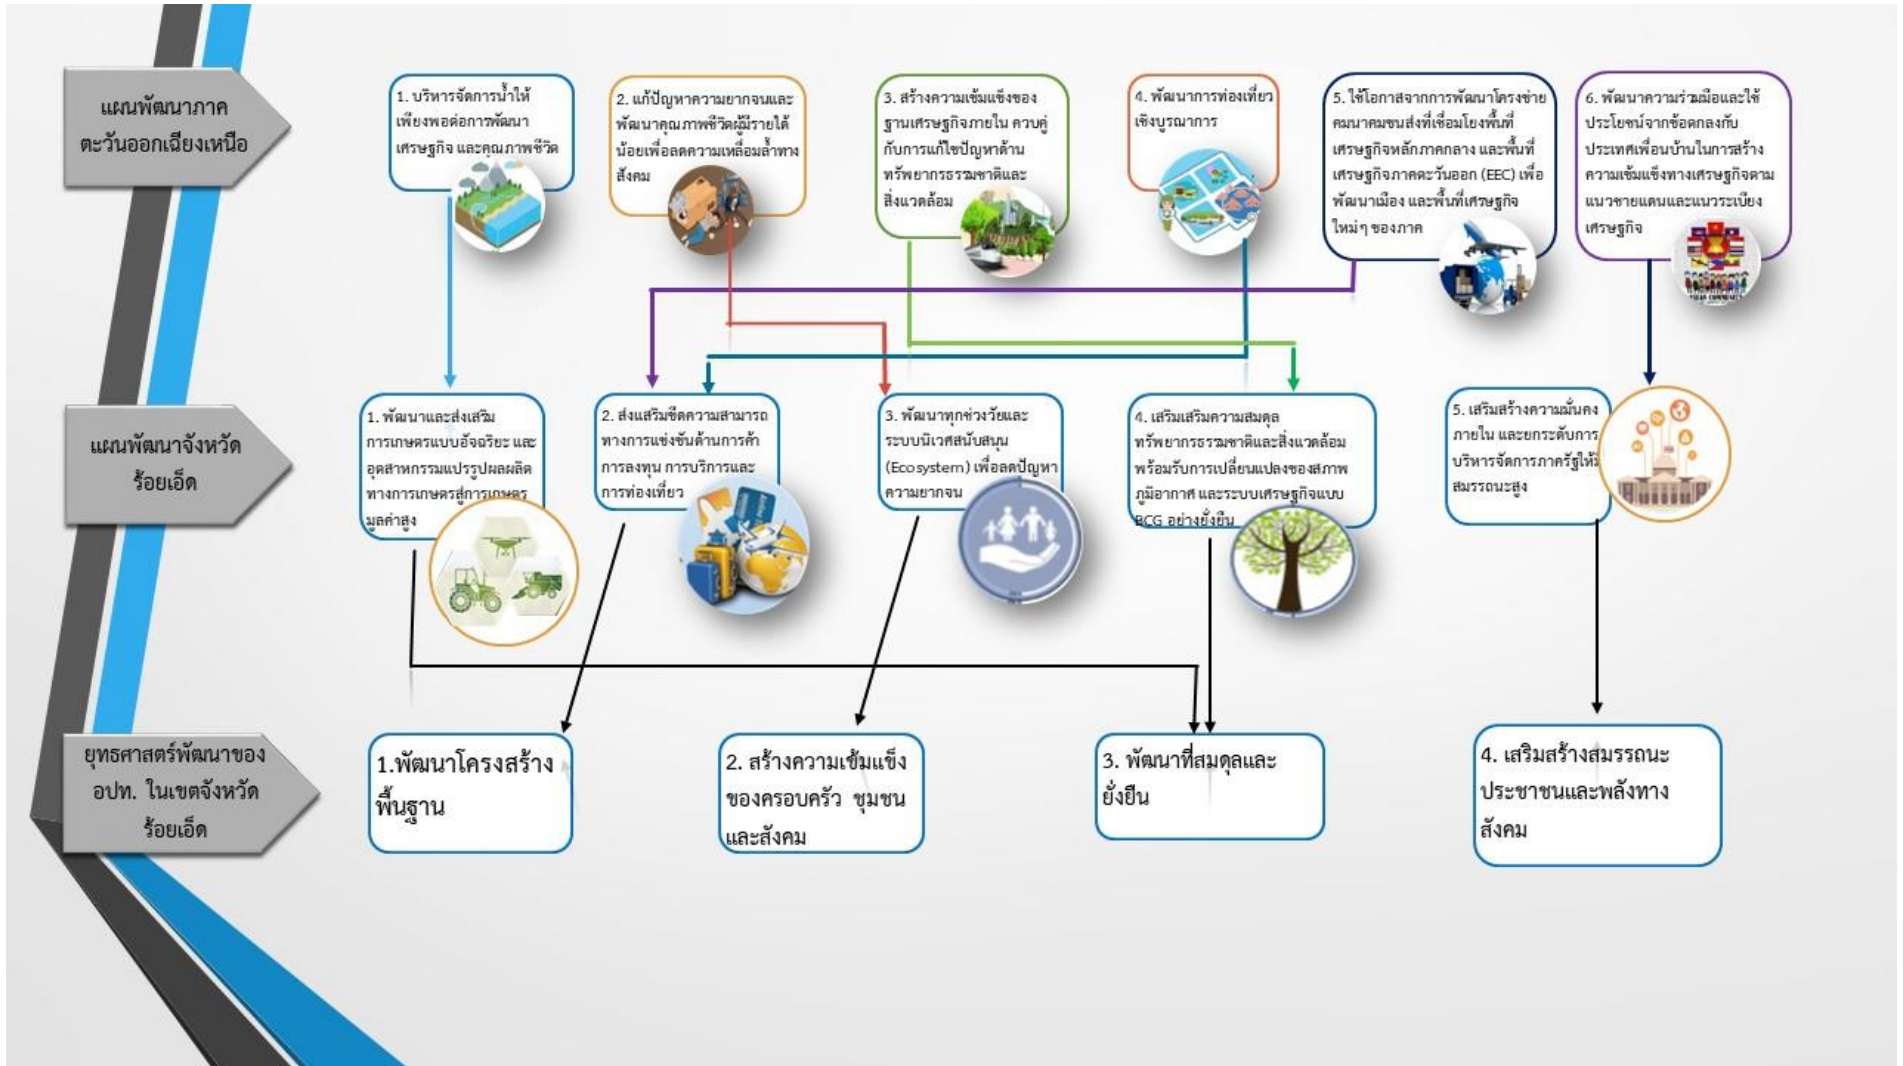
แผนพัฒนาภาคตะวันออกเฉียงเหนือ

1. บริหารจัดการน้ำให้เพียงพอต่อการพัฒนาเศรษฐกิจ และคุณภาพชีวิต

2. แก้ปัญหาความยากจนและพัฒนาคุณภาพชีวิตผู้มีรายได้น้อยเพื่อลดความเหลื่อมล้ำทางสังคม

3. สร้างความเข้มแข็งของฐานเศรษฐกิจภายใน ควบคู่กับการแก้ไขปัญหาด้านทรัพยากรธรรมชาติและสิ่งแวดล้อม

4. พัฒนาการท่องเที่ยวเชิงบูรณาการ

5. ใช้โอกาสจากการพัฒนาโครงข่ายคมนาคมขนส่งที่เชื่อมโยงพื้นที่เศรษฐกิจหลักภาคกลาง และพื้นที่เศรษฐกิจภาคตะวันออก (EEC) เพื่อพัฒนาเมือง และพื้นที่เศรษฐกิจใหม่ๆ ของภาค

6. พัฒนาความร่วมมือและใช้ประโยชน์จากข้อตกลงกับประเทศเพื่อนบ้านในการสร้างความเข้มแข็งทางเศรษฐกิจตามแนวชายแดนและแนวระเบียงเศรษฐกิจ

แผนพัฒนาจังหวัดร้อยเอ็ด

1. พัฒนาและส่งเสริมการเกษตรแบบอัจฉริยะ และอุตสาหกรรมแปรรูปผลผลิตทางการเกษตรสู่การเกษตรมูลค่าสูง

2. ส่งเสริมขีดความสามารถทางการแข่งขันด้านการค้า การลงทุน การบริการและการท่องเที่ยว

3. พัฒนาทุกช่วงวัยและระบบนิเวศสนับสนุน (Ecosystem) เพื่อลดปัญหาความยากจน

4. เสริมเสริมความสมดุลทรัพยากรธรรมชาติและสิ่งแวดล้อม พร้อมรับการเปลี่ยนแปลงของสภาพภูมิอากาศ และระบบเศรษฐกิจแบบ BCG อย่างยั่งยืน

5. เสริมสร้างความมั่นคงภายใน และยกระดับการบริหารจัดการภาครัฐให้สมรรถนะสูง

ยุทธศาสตร์พัฒนาของ อปท. ในเขตจังหวัดร้อยเอ็ด

1.พัฒนาโครงสร้างพื้นฐาน

2. สร้างความเข้มแข็งของครอบครัว ชุมชน และสังคม

3. พัฒนาที่สมดุลและยั่งยืน

4. เสริมสร้างสมรรถนะประชาชนและพลังทางสังคม